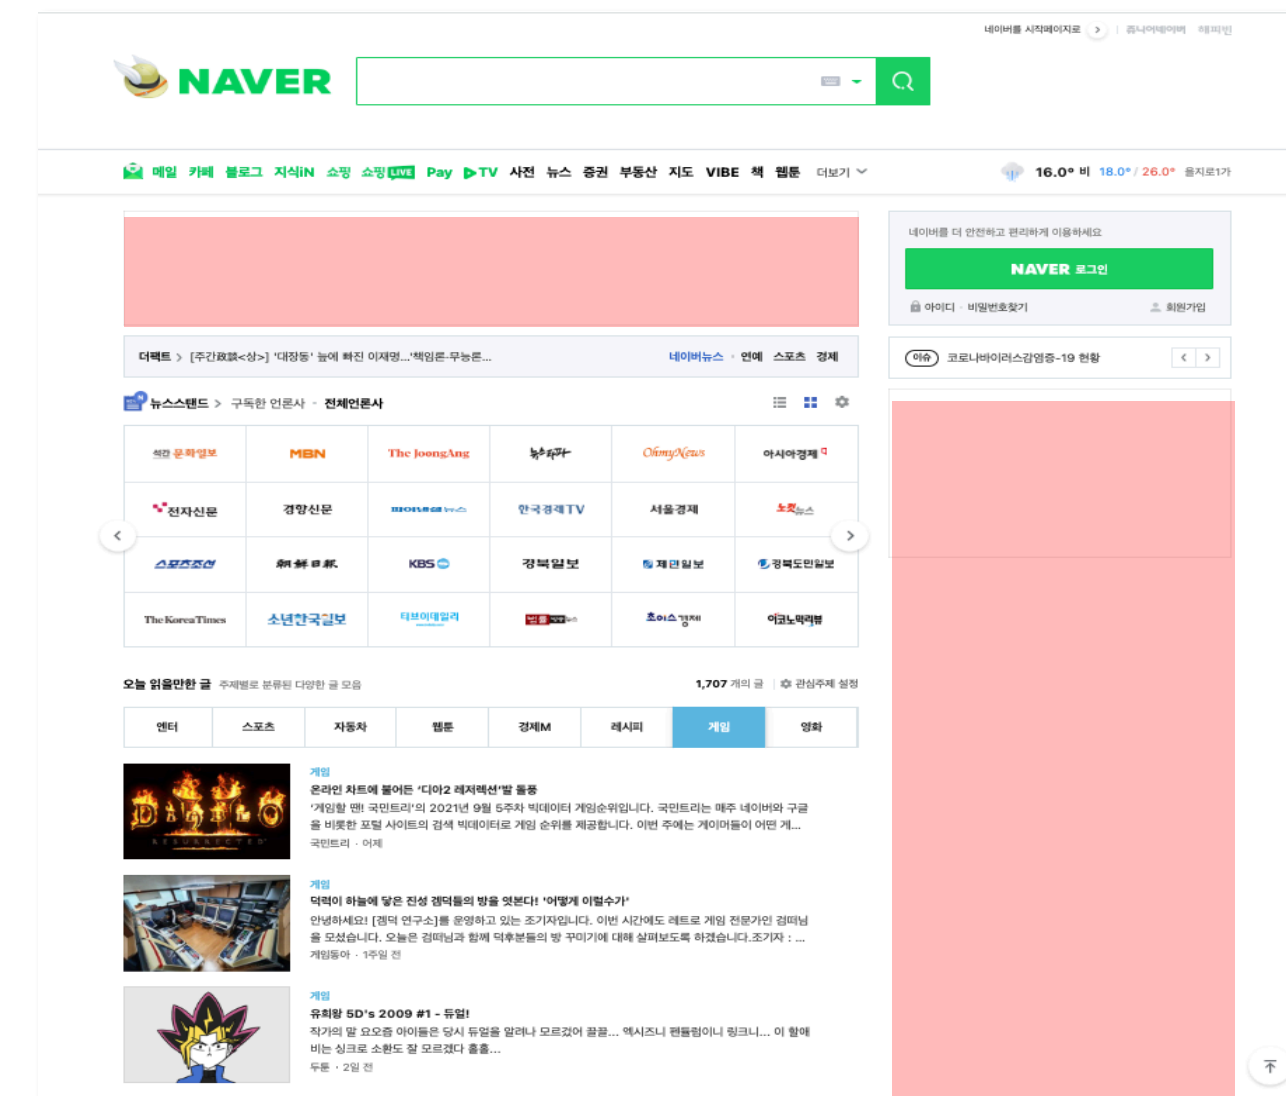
네이버를 시작페이지로 > | 쥬니어네이버 해피빈

NAVER

메일 카페 블로그 지식iN 쇼핑 쇼핑LIVE Pay ▷TV 사전 뉴스 증권 부동산 지도 VIBE 책 웹툰 더보기

16.0° 비 18.0° / 26.0° 을지로1가

네이버를 더 안전하고 편리하게 이용하세요

NAVER 로그인

아이디 · 비밀번호찾기 회원가입

이슈 코로나바이러스감염증-19 현황

더팩트 > [주간政談<상>] '대장동' 늪에 빠진 이재명...'책임론-무능론...

네이버뉴스 · 연예 스포츠 경제

뉴스스탠드 > 구독한 언론사 · 전체언론사

| 석간 문화일보 | MBN | The JoongAng | 뉴스타파 | OhmyNews | 아시아경제 |
|---|---|---|---|---|---|
| 전자신문 | 경향신문 | 파이낸셜뉴스 | 한국경제TV | 서울경제 | 노컷뉴스 |
| 스포츠조선 | 朝鮮日報 | KBS | 경북일보 | 제민일보 | 경북도민일보 |
| The Korea Times | 소년한국일보 | 티브이데일리 | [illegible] | 초이스경제 | 이코노믹리뷰 |

오늘 읽을만한 글 주제별로 분류된 다양한 글 모음

1,707 개의 글 | 관심주제 설정

| 엔터 | 스포츠 | 자동차 | 웹툰 | 경제M | 레시피 | 게임 | 영화 |
|---|---|---|---|---|---|---|---|

게임
온라인 차트에 불어든 '디아2 레저렉션'발 돌풍
'게임할 땐! 국민트리'의 2021년 9월 5주차 빅데이터 게임순위입니다. 국민트리는 매주 네이버와 구글을 비롯한 포털 사이트의 검색 빅데이터로 게임 순위를 제공합니다. 이번 주에는 게이머들이 어떤 게...
국민트리 · 어제

게임
덕력이 하늘에 닿은 진성 겜덕들의 방을 엿본다! '어떻게 이럴수가'
안녕하세요! [겜덕 연구소]를 운영하고 있는 조기자입니다. 이번 시간에도 레트로 게임 전문가인 겜덕님을 모셨습니다. 오늘은 겜덕님과 함께 덕후분들의 방 꾸미기에 대해 살펴보도록 하겠습니다.조기자 : ...
게임동아 · 1주일 전

게임
유희왕 5D's 2009 #1 - 듀얼!
작가의 말 요요즘 아이들은 당시 듀얼을 알려나 모르겠어 끌끌... 엑시즈니 펜듈럼이니 링크니... 이 할애비는 싱크로 소환도 잘 모르겠다 흘흘...
두툰 · 2일 전